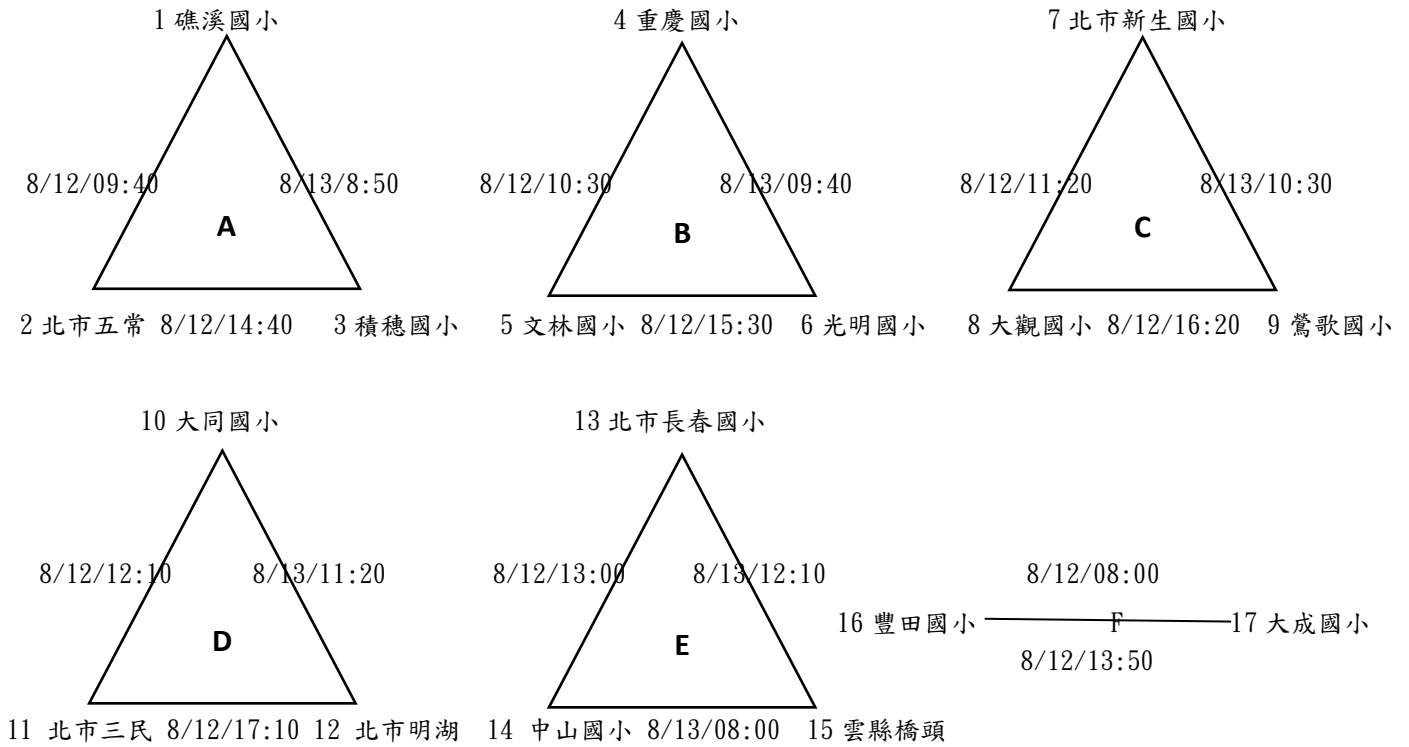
1 礁溪國小

8/12/09:40

8/13/8:50

A

2 北市五常 8/12/14:40 3 積穗國小

4 重慶國小

8/12/10:30

8/13/09:40

B

5 文林國小 8/12/15:30 6 光明國小

7 北市新生國小

8/12/11:20

8/13/10:30

C

8 大觀國小 8/12/16:20 9 鶯歌國小

10 大同國小

8/12/12:10

8/13/11:20

D

11 北市三民 8/12/17:10 12 北市明湖

13 北市長春國小

8/12/13:00

8/13/12:10

E

14 中山國小 8/13/08:00 15 雲縣橋頭

8/12/08:00

16 豐田國小 F 17 大成國小

8/12/13:50